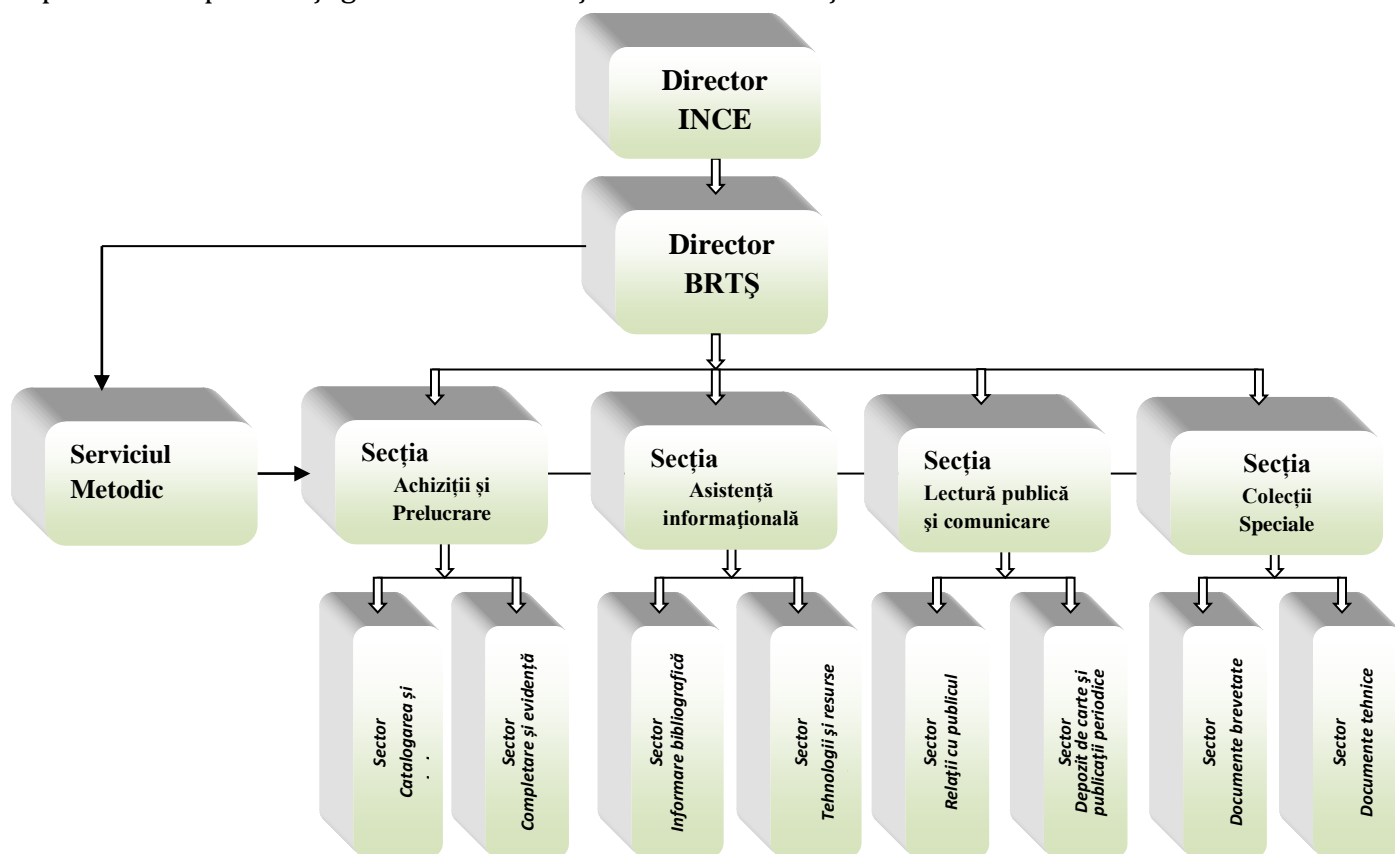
Director
INCE

Director
BRTŞ

Serviciul
Metodic

Secţia
Achiziţii şi
Prelucrare

Secţia
Asistenţă
informaţională

Secţia
Lectură publică
şi comunicare

Secţia
Colecţii
Speciale

Sector
Catalogarea şi
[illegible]

Sector
Completare şi evidenţă

Sector
Informare bibliografică

Sector
Tehnologii şi resurse

Sector
Relaţii cu publicul

Sector
Depozit de carte şi publicaţii periodice

Sector
Documente brevetate

Sector
Documente tehnice